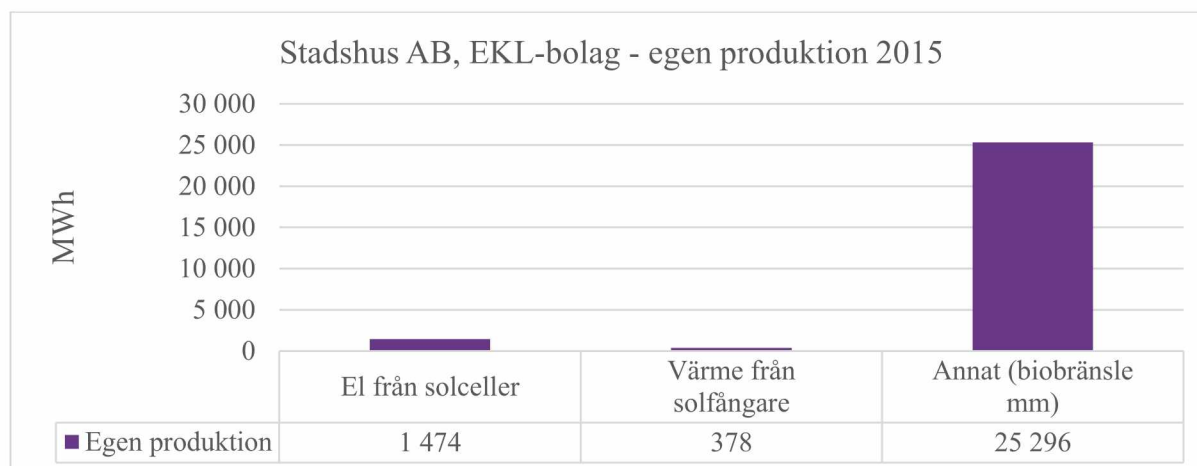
Stadshus AB, EKL-bolag - egen produktion 2015

MWh

30 000
25 000
20 000
15 000
10 000
5 000
0

| | El från solceller | Värme från solfångare | Annat (biobränsle mm) |
|---|---|---|---|
| ■ Egen produktion | 1 474 | 378 | 25 296 |